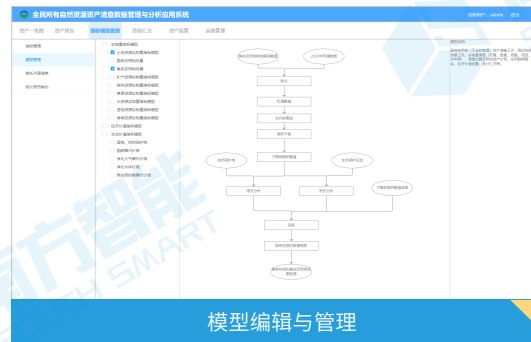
全民所有自然资源资产清查数据管理与分析应用系统

当前用户：admin 退出

资产一张图 资产报告 模型模型管理 流程汇交 资产监管 运维管理

模型管理
模型管理
模拟方案成果
统计分析报表

模型类别
实物量模型
价值量模型
土地资源价值量核算模型
矿产资源价值量核算模型
森林资源价值量核算模型
草原资源价值量核算模型
水资源价值量核算模型
湿地资源价值量核算模型
海洋资源价值量核算模型
综合分析模型
资产分析
资产核算
资产评估
综合分析
资产动态
资源成本

模型说明

模型编辑与管理